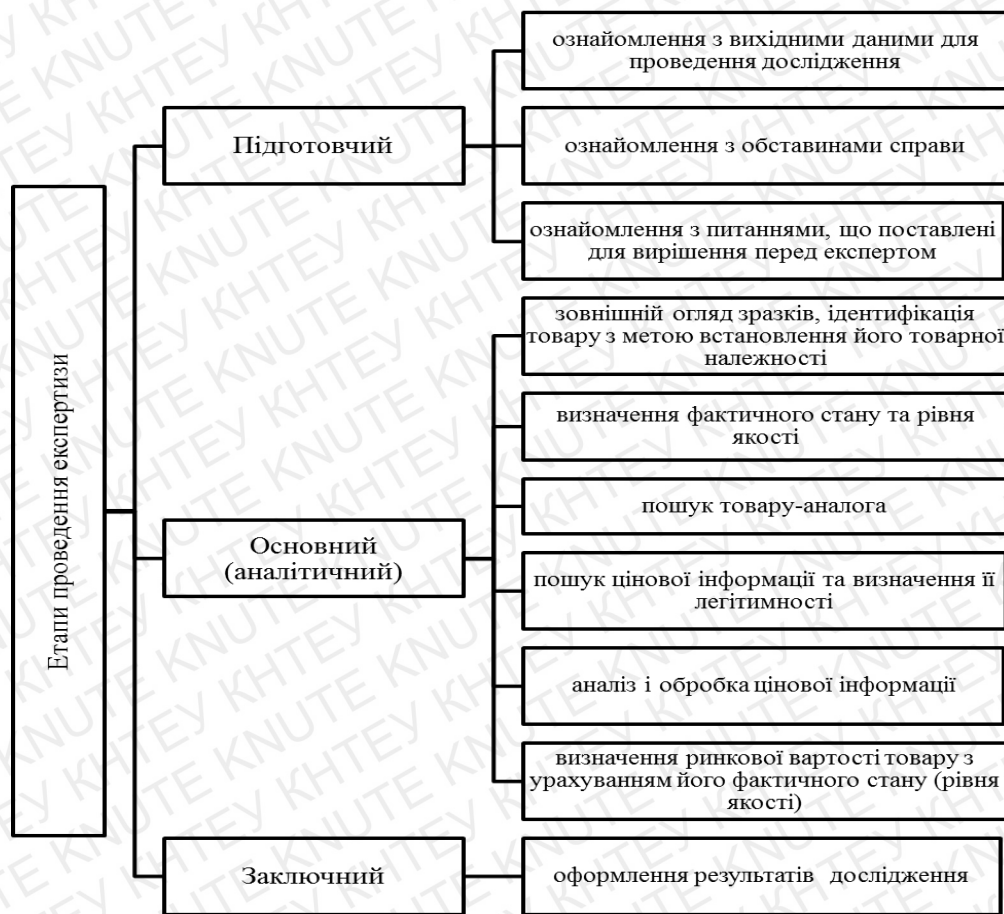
Етапи проведення експертизи

Підготовчий

ознайомлення з вихідними даними для проведення дослідження

ознайомлення з обставинами справи

ознайомлення з питаннями, що поставлені для вирішення перед експертом

Основний (аналітичний)

зовнішній огляд зразків, ідентифікація товару з метою встановлення його товарної належності

визначення фактичного стану та рівня якості

пошук товару-аналога

пошук цінової інформації та визначення її легітимності

аналіз і обробка цінової інформації

визначення ринкової вартості товару з урахуванням його фактичного стану (рівня якості)

Заключний

оформлення результатів дослідження

KHTEY KNUTE